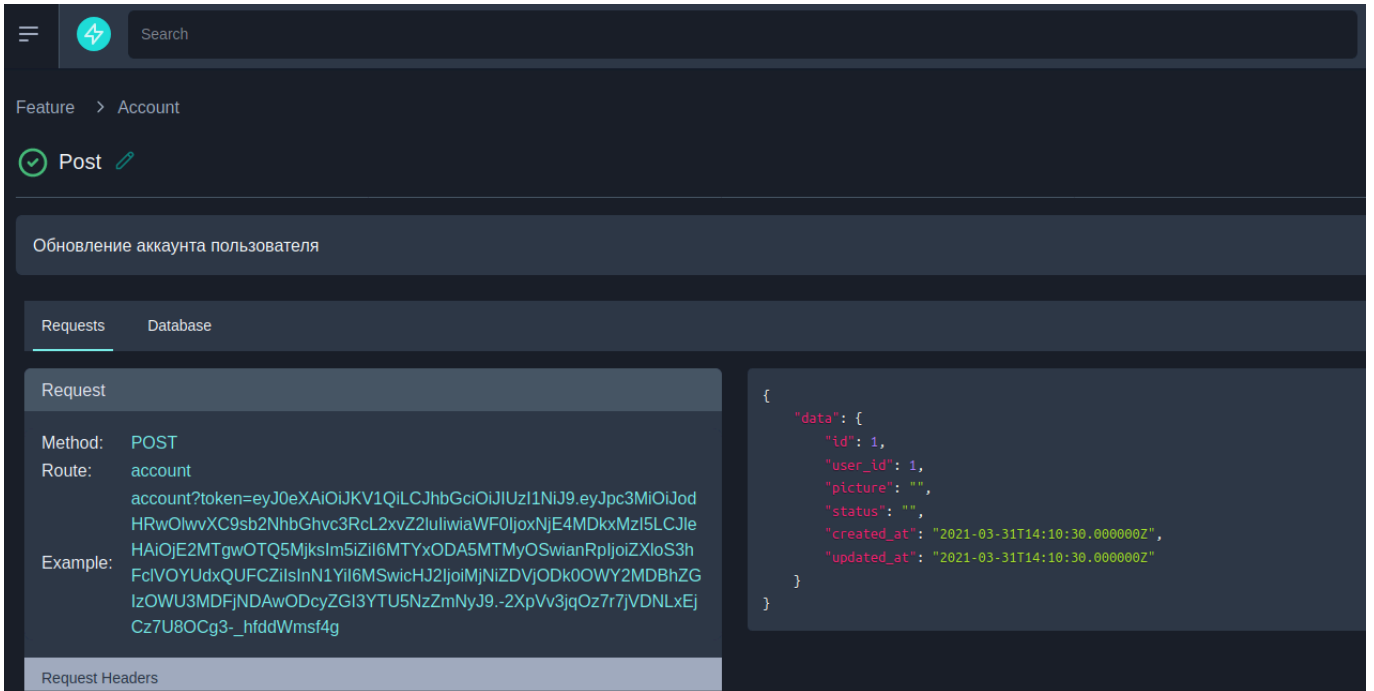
Search

Feature > Account

Post

Обновление аккаунта пользователя

Requests Database

Request

Method: POST
Route: account
Example: account?token=eyJ0eXAiOiJKV1QiLCJhbGciOiJIUzI1NiJ9.eyJpc3MiOiJodHRwOlwvXC9sb2NhbGhvc3RcL2xvZ2luIiwiaWF0IjoxNjE4MDkxMzI5LCJleHAiOjE2MTgwOTQ5MjksIm5iZiI6MTYxODA5MTMyOSwianRpIjoiZXloS3hFclVOYUdxQUFCZiIsInN1YiI6MSwicHJ2IjoiMjNiZDVjODk0OWY2MDBhZGIzOWU3MDFjNDAwODcyZGI3YTU5NzZmNyJ9.-2XpVv3jqOz7r7jVDNLxEjCz7U8OCg3-_hfddWmsf4g

Request Headers

{
"data": {
"id": 1,
"user_id": 1,
"picture": "",
"status": "",
"created_at": "2021-03-31T14:10:30.000000Z",
"updated_at": "2021-03-31T14:10:30.000000Z"
}
}